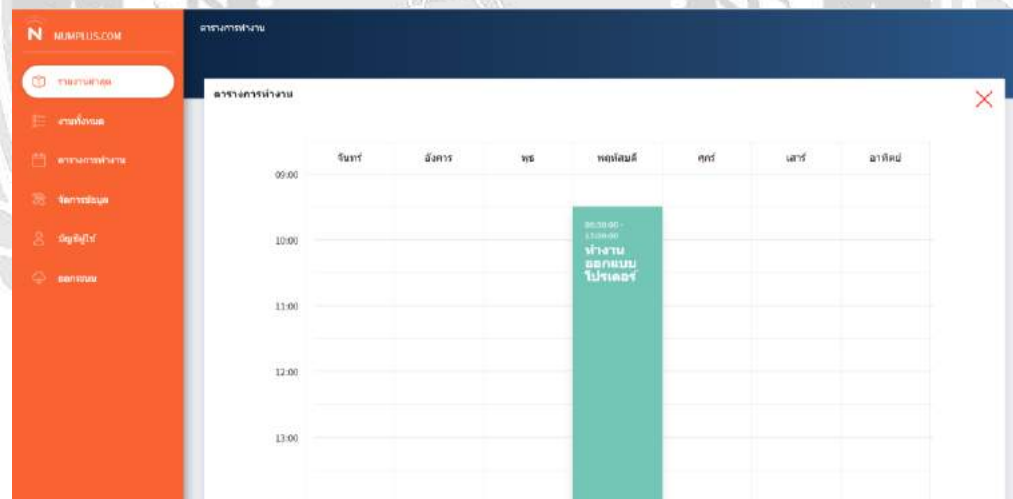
N NUMPLUS.COM

รายงานทั้งหมด

งานทั้งหมด

ตารางการทำงาน

จัดการข้อมูล

บัญชีผู้ใช้

ออกจากระบบ

ตารางการทำงาน

ตารางการทำงาน

| | จันทร์ | อังคาร | พุธ | พฤหัสบดี | ศุกร์ | เสาร์ | อาทิตย์ |
|---|---|---|---|---|---|---|---|
| 09:00 | | | | | | | |
| 10:00 | | | | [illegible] ทำงาน ออกแบบ โปรเตอร์ | | | |
| 11:00 | | | | | | | |
| 12:00 | | | | | | | |
| 13:00 | | | | | | | |